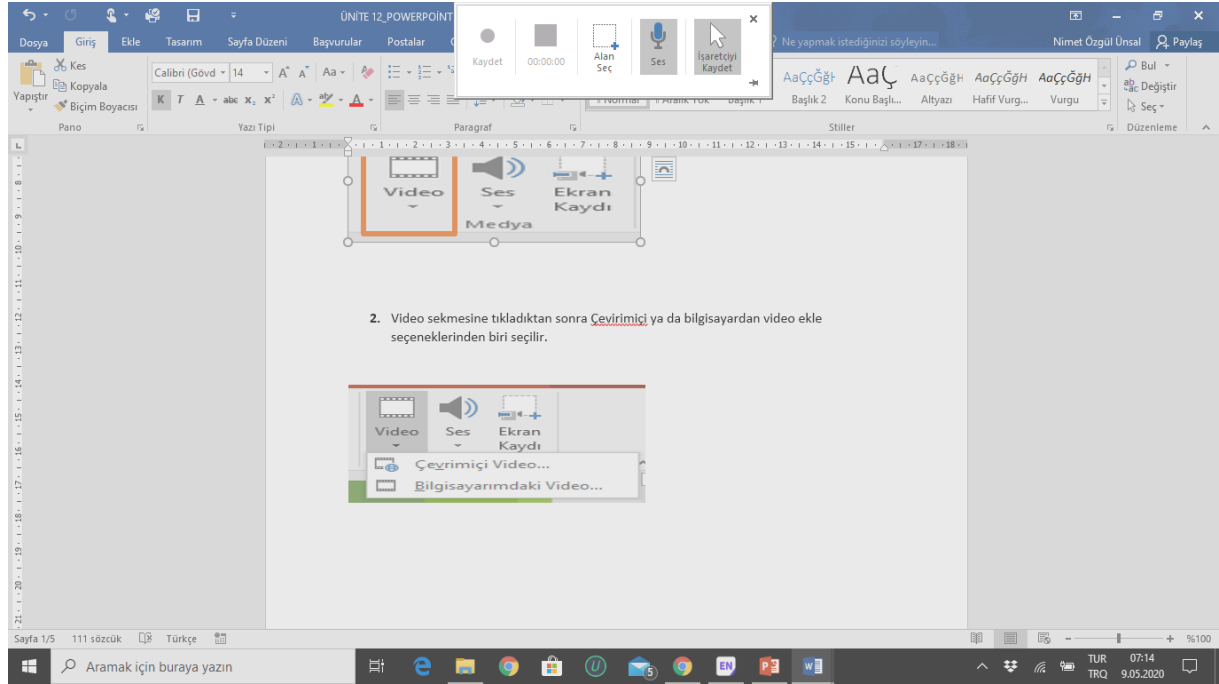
ÜNİTE 12_POWERPOINT

Kaydet 00:00:00 Alan Seç Ses İşaretçiyi Kaydet

Dosya Giriş Ekle Tasarım Sayfa Düzeni Başvurular Postalar

Ne yapmak istediğinizi söyleyin...

Nimet Özgül Ünsal Paylaş

Kes Kopyala Biçim Boyacısı Yapıştır

Calibri (Gövd 14

Pano Yazı Tipi Paragraf

AaÇçĞğH Başlık 2 AaÇ Konu Başlı... AaÇçĞğH Altyazı AaÇçĞğH Hafif Vurg... AaÇçĞğH Vurgu

Stiller

Bul Değiştir Seç

Düzenleme

Video Ses Ekran Kaydı

Medya

**2.** Video sekmesine tıkladıktan sonra Çevrimiçi ya da bilgisayardan video ekle seçeneklerinden biri seçilir.

Video Ses Ekran Kaydı

Çevrimiçi Video...

Bilgisayarımdaki Video...

Sayfa 1/5 111 sözcük Türkçe

%100

Aramak için buraya yazın

TUR TRQ 07:14 9.05.2020